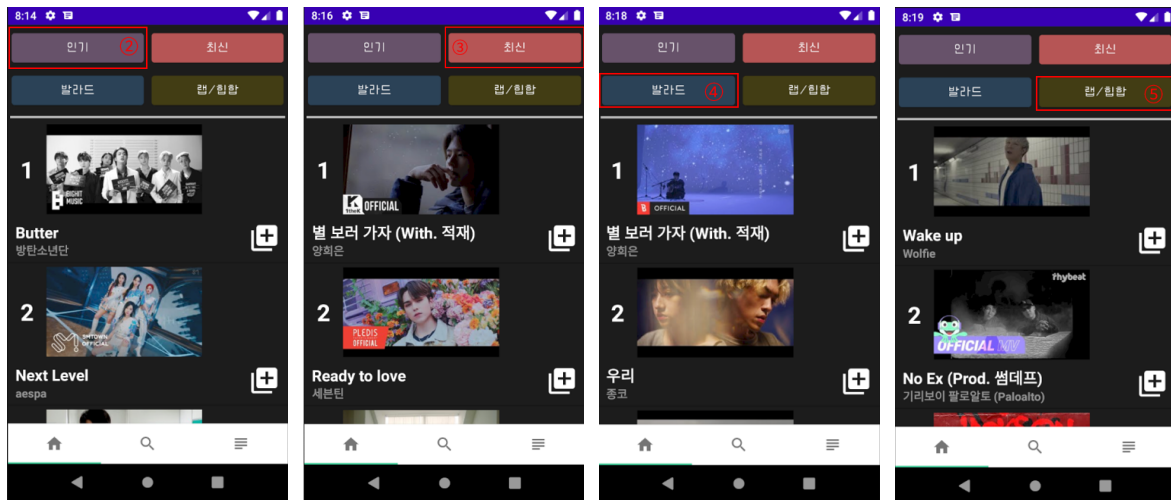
8:14

인기 ②
최신
발라드
랩/힙합

1
BIGHIT MUSIC
Butter
방탄소년단

2
SMTOWN OFFICIAL
Next Level
aespa

8:16

인기
③ 최신
발라드
랩/힙합

1
1theK OFFICIAL
별 보러 가자 (With. 적재)
양희은

2
PLEDIS OFFICIAL
Ready to love
세븐틴

8:18

인기
최신
발라드 ④
랩/힙합

1
OFFICIAL
별 보러 가자 (With. 적재)
양희은

2
우리
종코

8:19

인기
최신
발라드
랩/힙합 ⑤

1
Wake up
Wolfie

2
fhybeat
OFFICIAL MV
No Ex (Prod. 썸데프)
기리보이 팔로알토 (Paloalto)